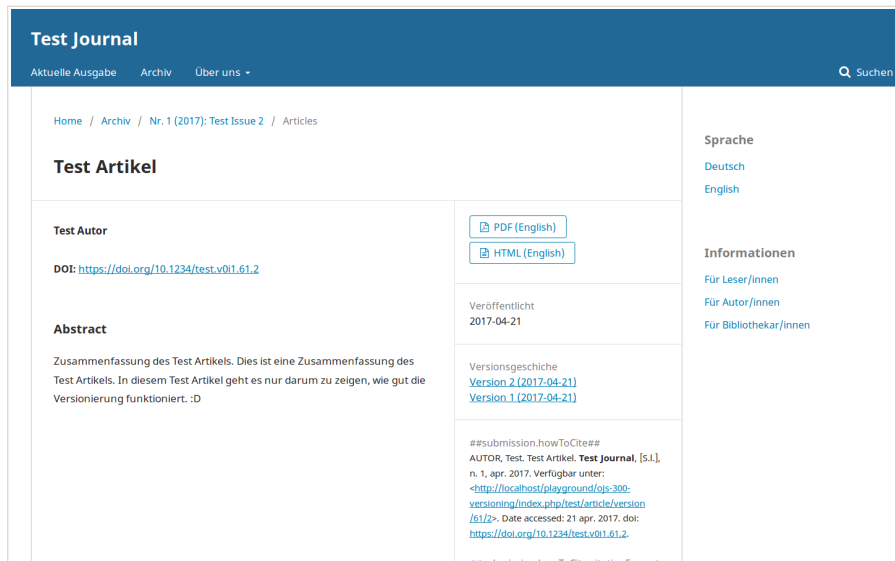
Test Journal

Aktuelle Ausgabe Archiv Über uns

Suchen

Home / Archiv / Nr. 1 (2017): Test Issue 2 / Articles

Test Artikel

Test Autor

DOI: https://doi.org/10.1234/test.v0i1.61.2

Abstract

Zusammenfassung des Test Artikels. Dies ist eine Zusammenfassung des Test Artikels. In diesem Test Artikel geht es nur darum zu zeigen, wie gut die Versionierung funktioniert. :D

PDF (English)

HTML (English)

Veröffentlicht
2017-04-21

Versionsgeschichte
Version 2 (2017-04-21)
Version 1 (2017-04-21)

##submission.howToCite##
AUTOR, Test. Test Artikel. **Test Journal**, [S.l.], n. 1, apr. 2017. Verfügbar unter: <http://localhost/playground/ojs-300-versioning/index.php/test/article/version/61/2>. Date accessed: 21 apr. 2017. doi: https://doi.org/10.1234/test.v0i1.61.2.

Sprache
Deutsch
English

Informationen
Für Leser/innen
Für Autor/innen
Für Bibliothekar/innen